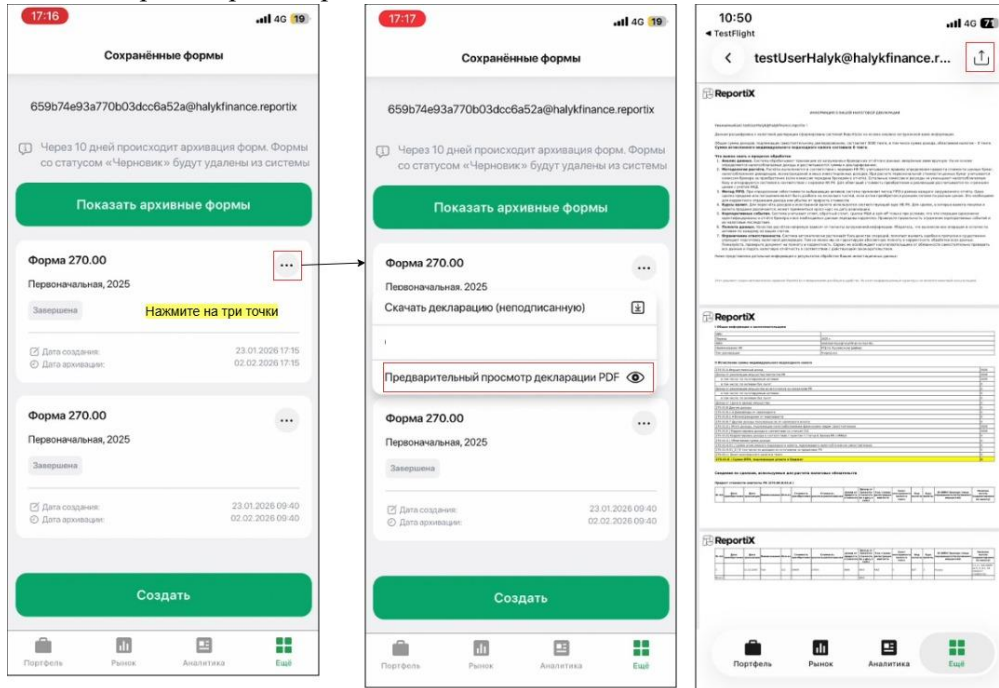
17:16
4G 19

Сохранённые формы

659b74e93a770b03dcc6a52a@halykfinance.reportix

Через 10 дней происходит архивация форм. Формы со статусом «Черновик» будут удалены из системы

Показать архивные формы

Форма 270.00
Первоначальная, 2025
Завершена
Нажмите на три точки
Дата создания: 23.01.2026 17:15
Дата архивации: 02.02.2026 17:15

Форма 270.00
Первоначальная, 2025
Завершена
Дата создания: 23.01.2026 09:40
Дата архивации: 02.02.2026 09:40

Создать

Портфель
Рынок
Аналитика
Ещё

17:17
4G 19

Сохранённые формы

659b74e93a770b03dcc6a52a@halykfinance.reportix

Через 10 дней происходит архивация форм. Формы со статусом «Черновик» будут удалены из системы

Показать архивные формы

Форма 270.00
Первоначальная, 2025
Скачать декларацию (неподписанную)
Предварительный просмотр декларации PDF

Форма 270.00
Первоначальная, 2025
Завершена
Дата создания: 23.01.2026 09:40
Дата архивации: 02.02.2026 09:40

Создать

Портфель
Рынок
Аналитика
Ещё

10:50
TestFlight
4G 7
testUserHalyk@halykfinance.r...

ReportiX
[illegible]

ReportiX
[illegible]

ReportiX
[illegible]

Портфель
Рынок
Аналитика
Ещё